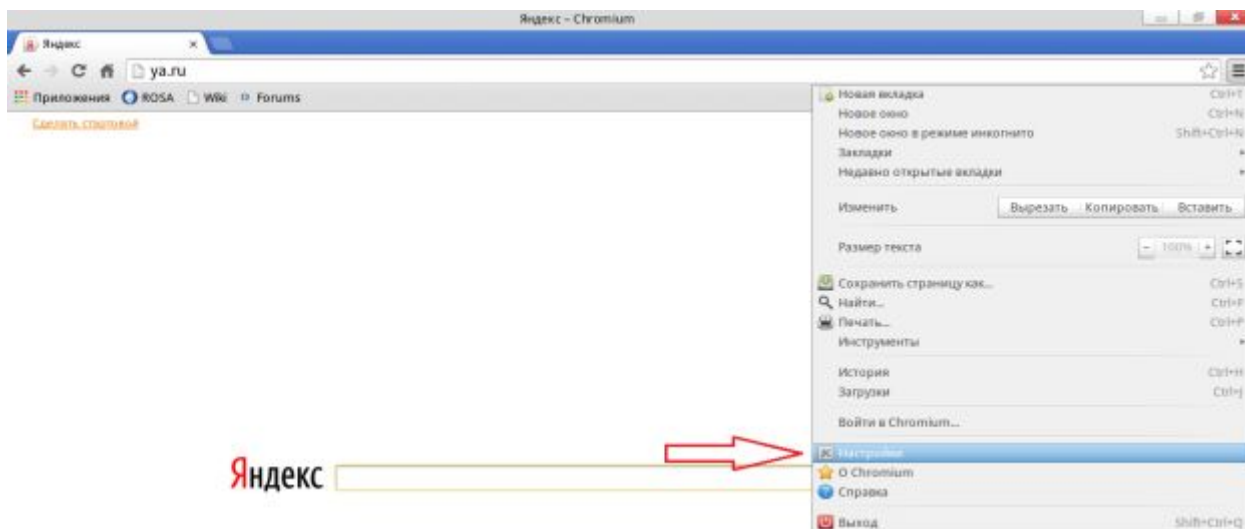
Яндекс – Chromium

Яндекс ×

ya.ru

Приложения ROSA Wiki Forums

Сделать стартовой

Новая вкладка Ctrl+T
Новое окно Ctrl+N
Новое окно в режиме инкогнито Shift+Ctrl+N
Закладки
Недавно открытые вкладки

Изменить Вырезать Копировать Вставить

Размер текста – 100% +

Сохранить страницу как... Ctrl+S
Найти... Ctrl+F
Печать... Ctrl+P
Инструменты

История Ctrl+H
Загрузки Ctrl+J

Войти в Chromium...

Настройки
О Chromium
Справка

Выход Shift+Ctrl+Q

Яндекс